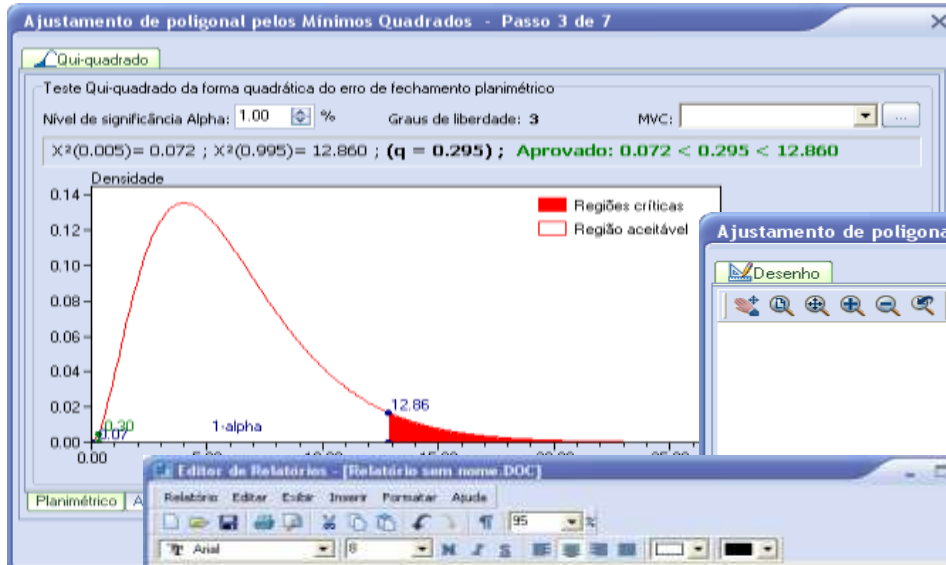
Ajustamento de poligonal pelos Mínimos Quadrados - Passo 3 de 7

Qui-quadrado

Teste Qui-quadrado da forma quadrática do erro de fechamento planimétrico

Nível de significância Alpha: 1.00 %

Graus de liberdade: 3

MVC:

...

$X^2(0.005)= 0.072$ ; $X^2(0.995)= 12.860$ ; (q = 0.295) ; Aprovado: 0.072 < 0.295 < 12.860

Densidade

0.14
0.12
0.10
0.08
0.06
0.04
0.02
0.00

0.00

Regiões críticas
Região aceitável

12.86

0.30
0.07

1-alpha

Planimétrico

Ajustamento de poligona

Desenho

Editor de Relatórios - [Relatório sem nome.DOC]

Relatório Editar Exibir Inserir Formatar Ajuda

95 %

Arial

8